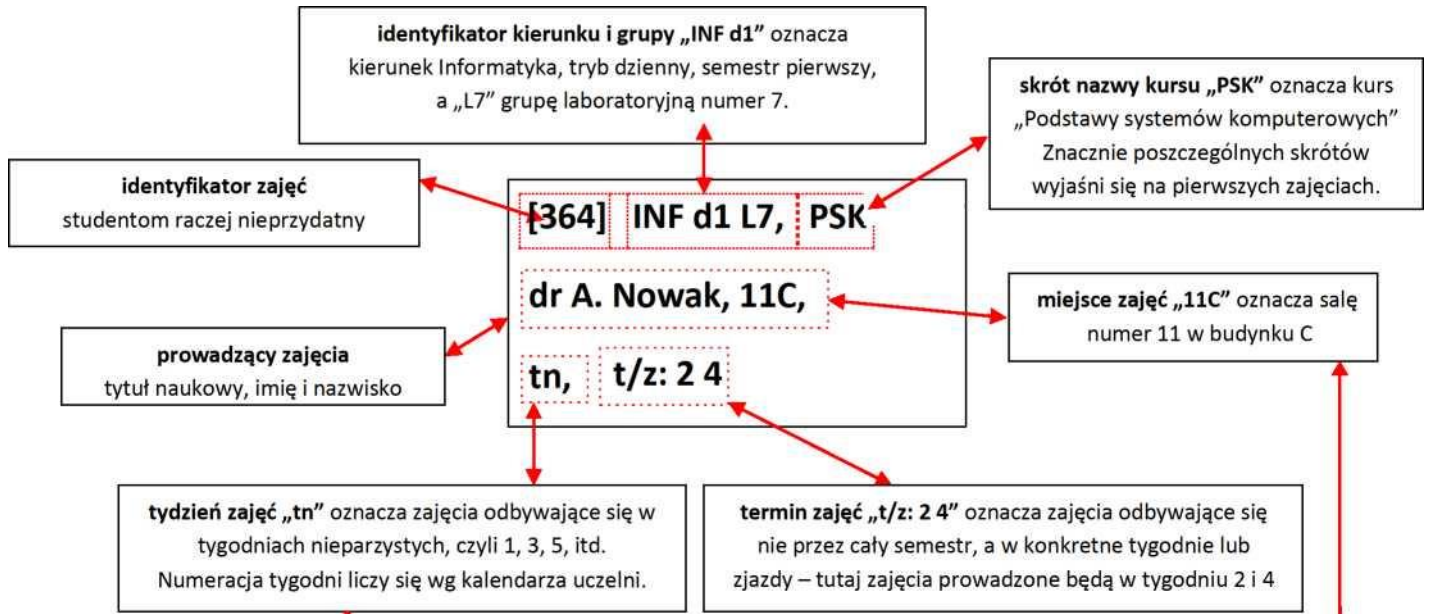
**identyfikator kierunku i grupy „INF d1"** oznacza kierunek Informatyka, tryb dzienny, semestr pierwszy, a „L7" grupę laboratoryjną numer 7.

**skrót nazwy kursu „PSK"** oznacza kurs „Podstawy systemów komputerowych" Znacznie poszczególnych skrótów wyjaśni się na pierwszych zajęciach.

**identyfikator zajęć**
studentom raczej nieprzydatny

[364] INF d1 L7, PSK

dr A. Nowak, 11C,

tn, t/z: 2 4

**miejsce zajęć „11C"** oznacza salę numer 11 w budynku C

**prowadzący zajęcia**
tytuł naukowy, imię i nazwisko

**tydzień zajęć „tn"** oznacza zajęcia odbywające się w tygodniach nieparzystych, czyli 1, 3, 5, itd. Numeracja tygodni liczy się wg kalendarza uczelni.

**termin zajęć „t/z: 2 4"** oznacza zajęcia odbywające się nie przez cały semestr, a w konkretne tygodnie lub zjazdy – tutaj zajęcia prowadzone będą w tygodniu 2 i 4